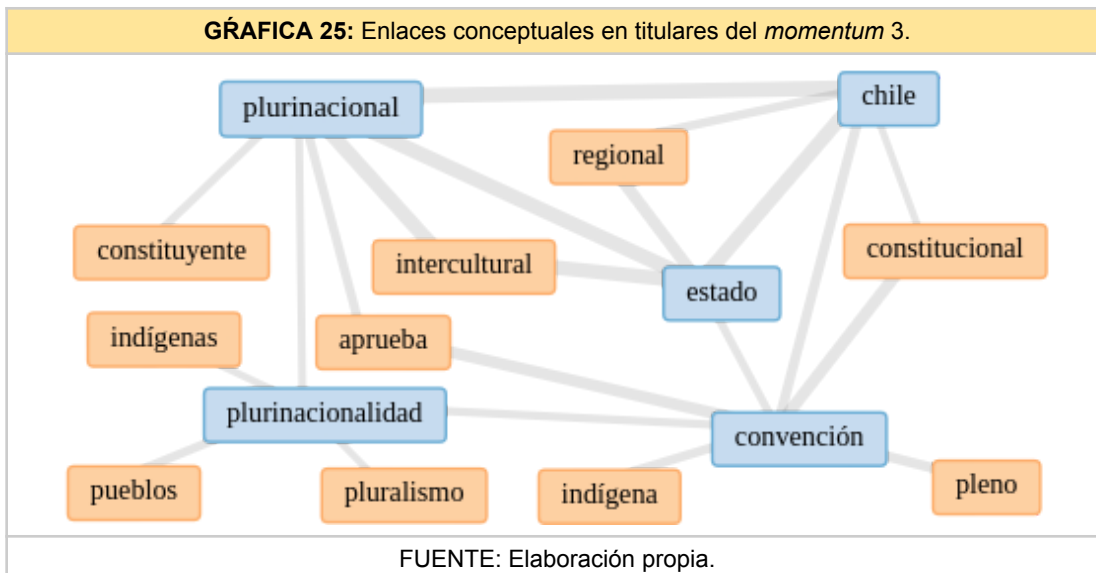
**GŔAFICA 25:** Enlaces conceptuales en titulares del *momentum* 3.

plurinacional

chile

regional

constituyente

intercultural

estado

constitucional

indígenas

aprueba

plurinacionalidad

convención

pueblos

pluralismo

indígena

pleno

FUENTE: Elaboración propia.